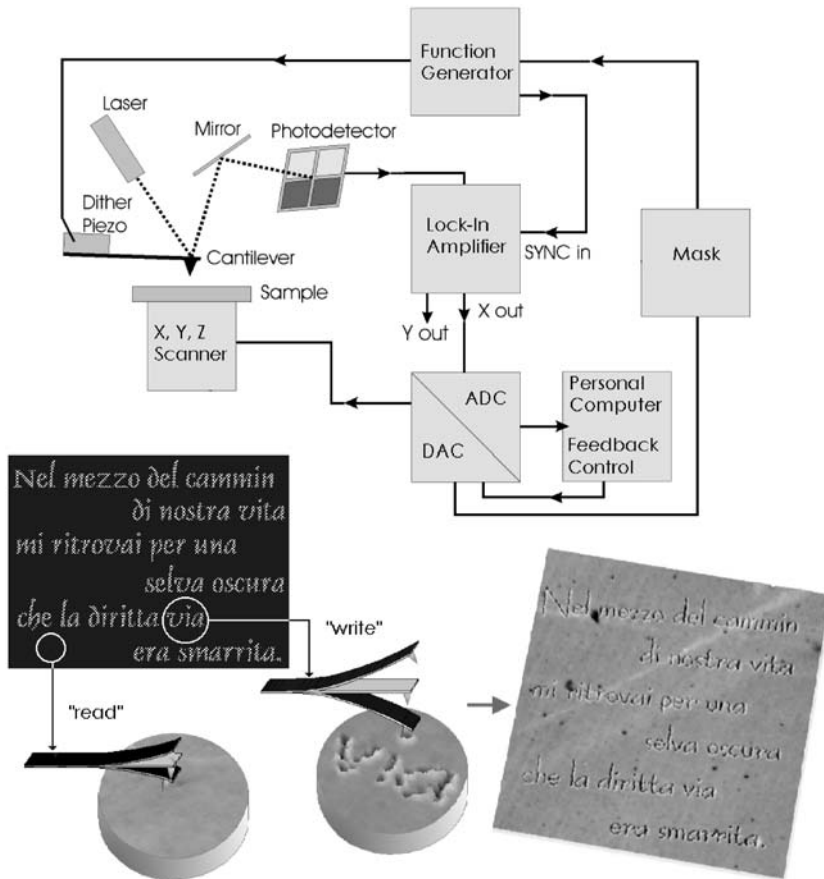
Function Generator

Laser

Mirror

Photodetector

Dither Piezo

Cantilever

Lock-In Amplifier

SYNC in

Mask

Sample

X, Y, Z Scanner

Y out

X out

ADC

DAC

Personal Computer

Feedback Control

Nel mezzo del cammin
di nostra vita
mi ritrovai per una
selva oscura
che la diritta via
era smarrita.

"write"

"read"

Nel mezzo del cammin
di nostra vita
mi ritrovai per una
selva oscura
che la diritta via
era smarrita.